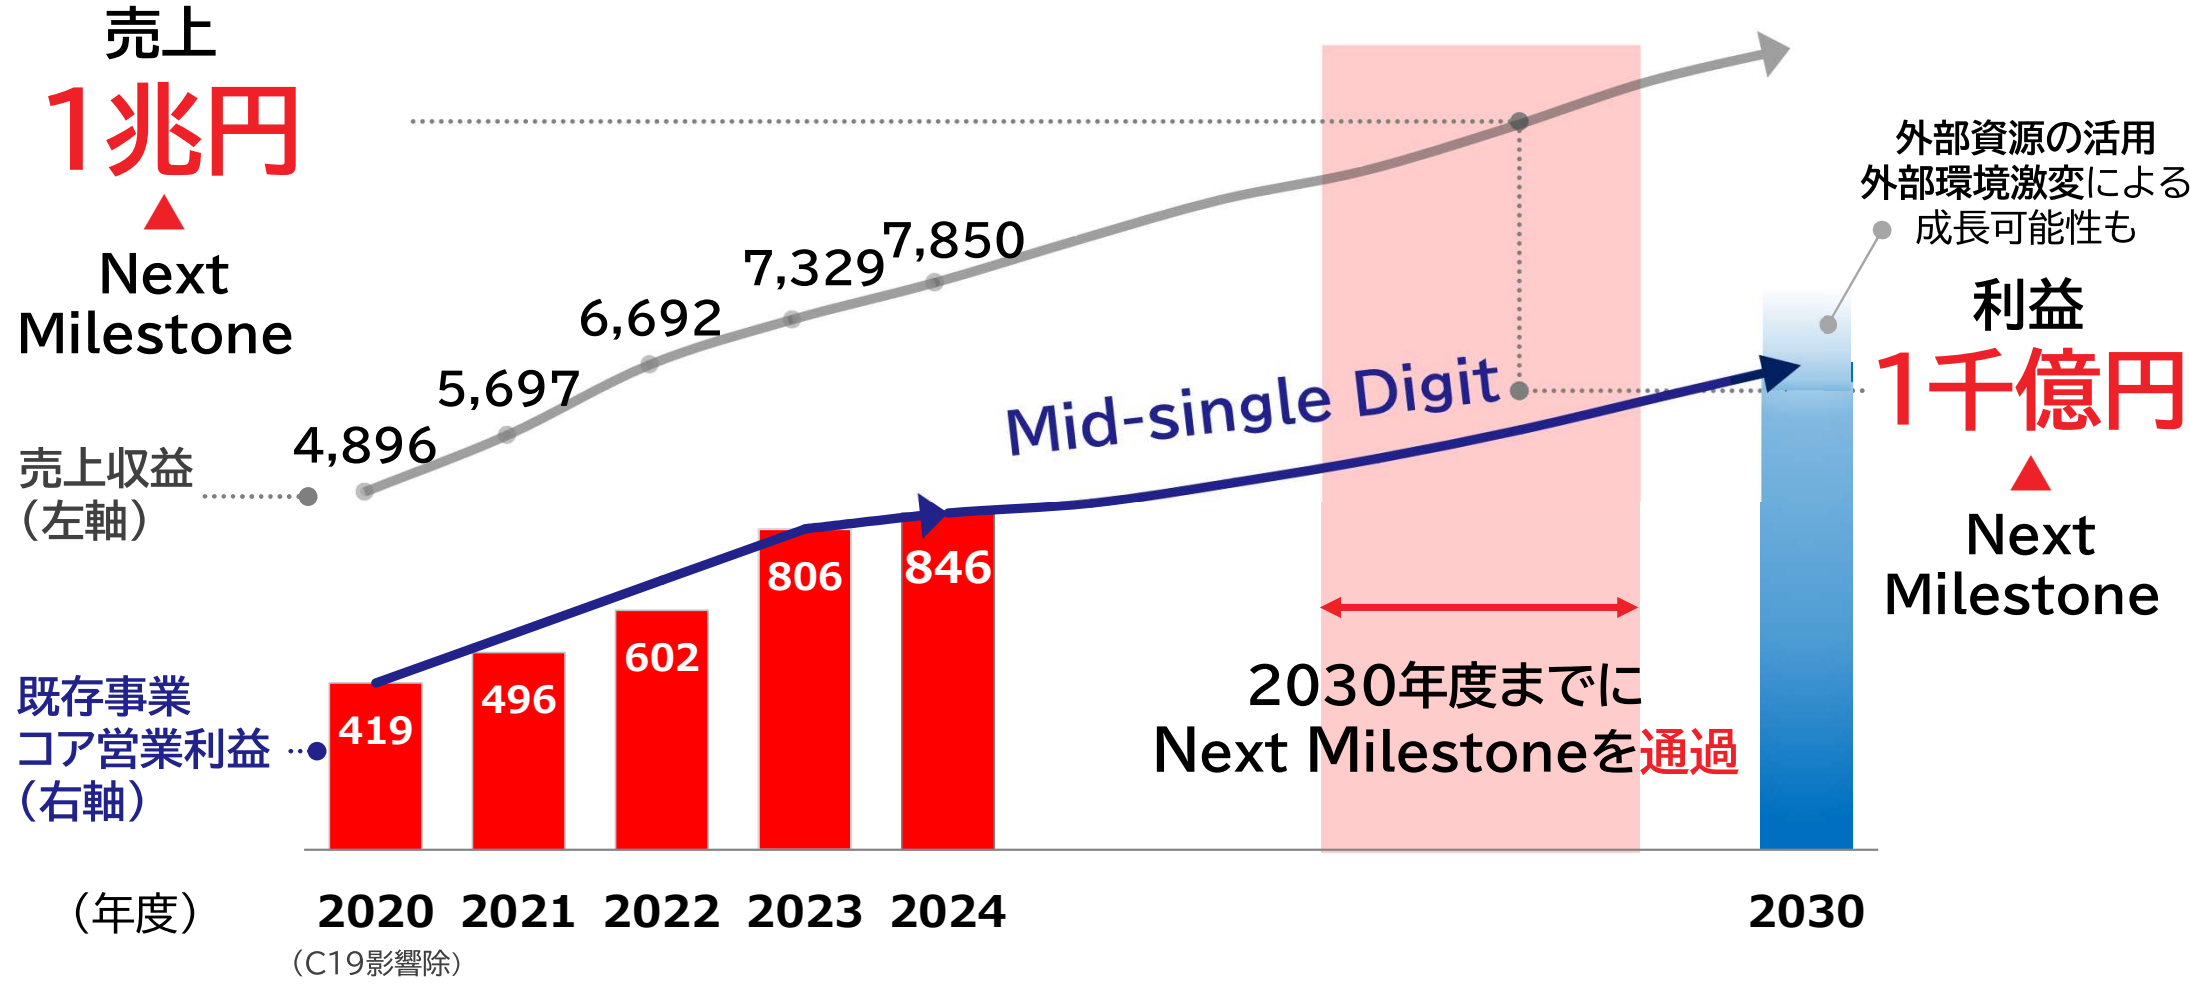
売上
1兆円
▲
Next Milestone

売上収益
（左軸）

4,896
5,697
6,692
7,329
7,850

Mid-single Digit

外部資源の活用
外部環境激変による
成長可能性も

利益
1千億円
▲
Next Milestone

既存事業
コア営業利益
（右軸）

419
496
602
806
846

2030年度までに
Next Milestoneを通過

（年度）
2020
（C19影響除）
2021
2022
2023
2024
2030